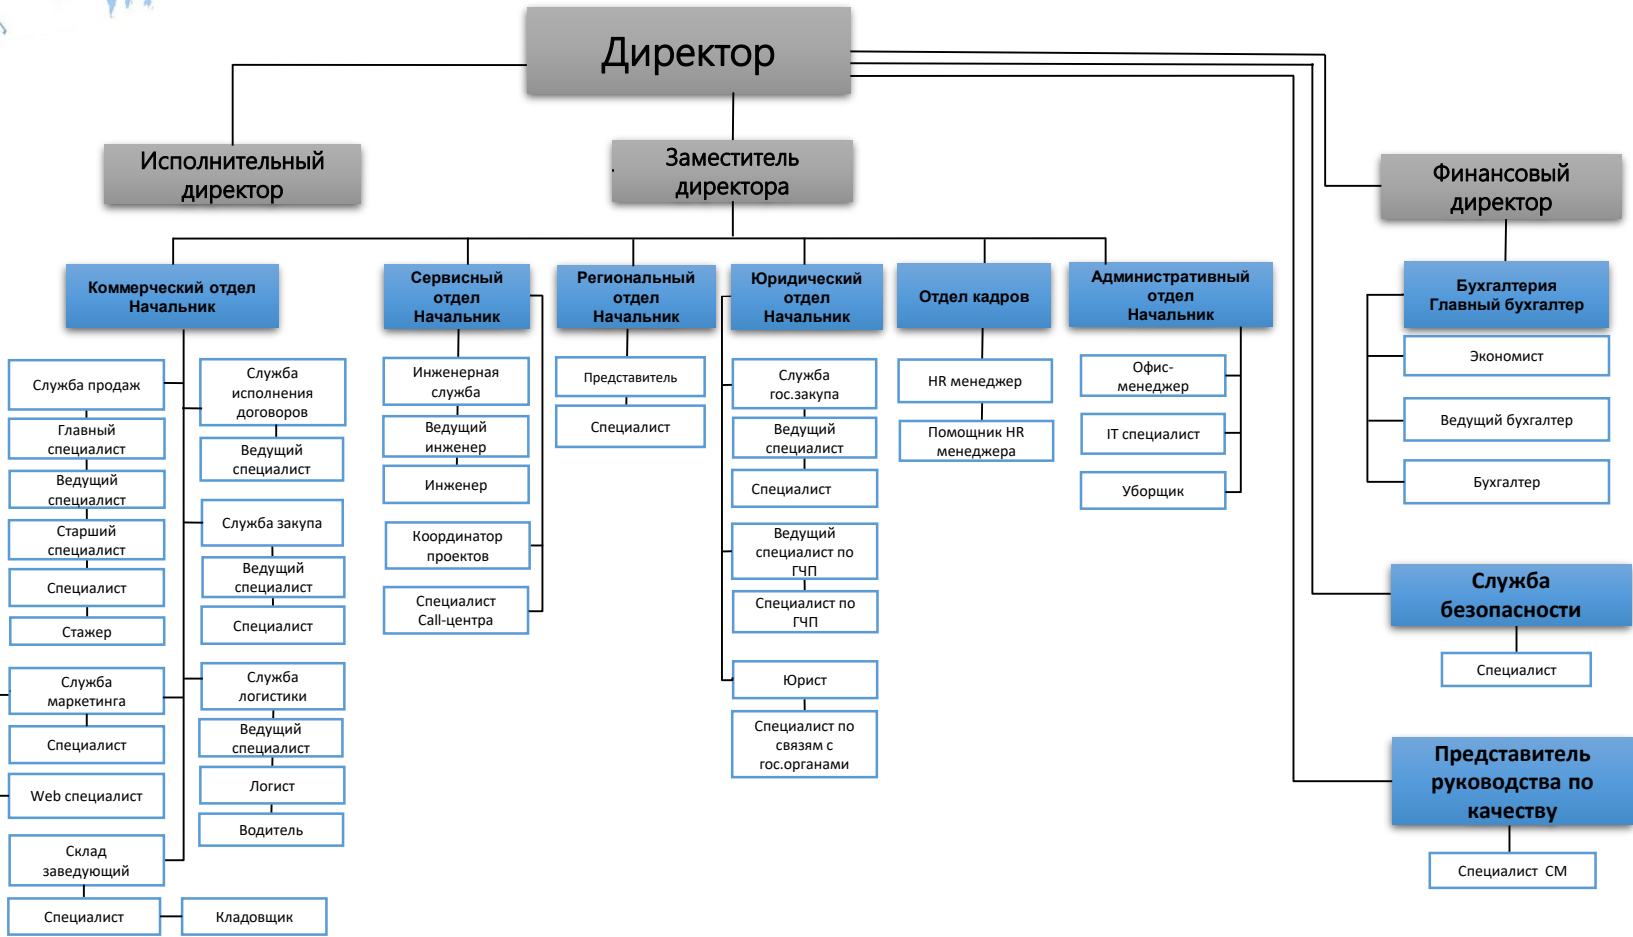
Директор

Исполнительный директор

Заместитель директора

Финансовый директор

Коммерческий отдел Начальник

Служба продаж

Главный специалист

Ведущий специалист

Старший специалист

Специалист

Стажер

Служба маркетинга

Специалист

Web специалист

Склад заведующий

Специалист

Кладовщик

Служба исполнения договоров

Ведущий специалист

Служба закупа

Ведущий специалист

Специалист

Служба логистики

Ведущий специалист

Логист

Водитель

Сервисный отдел Начальник

Инженерная служба

Ведущий инженер

Инженер

Координатор проектов

Специалист Call-центра

Региональный отдел Начальник

Представитель

Специалист

Юридический отдел Начальник

Служба гос.закупа

Ведущий специалист

Специалист

Ведущий специалист по ГЧП

Специалист по ГЧП

Юрист

Специалист по связям с гос.органами

Отдел кадров

HR менеджер

Помощник HR менеджера

Административный отдел Начальник

Офис-менеджер

IT специалист

Уборщик

Бухгалтерия Главный бухгалтер

Экономист

Ведущий бухгалтер

Бухгалтер

Служба безопасности

Специалист

Представитель руководства по качеству

Специалист СМ